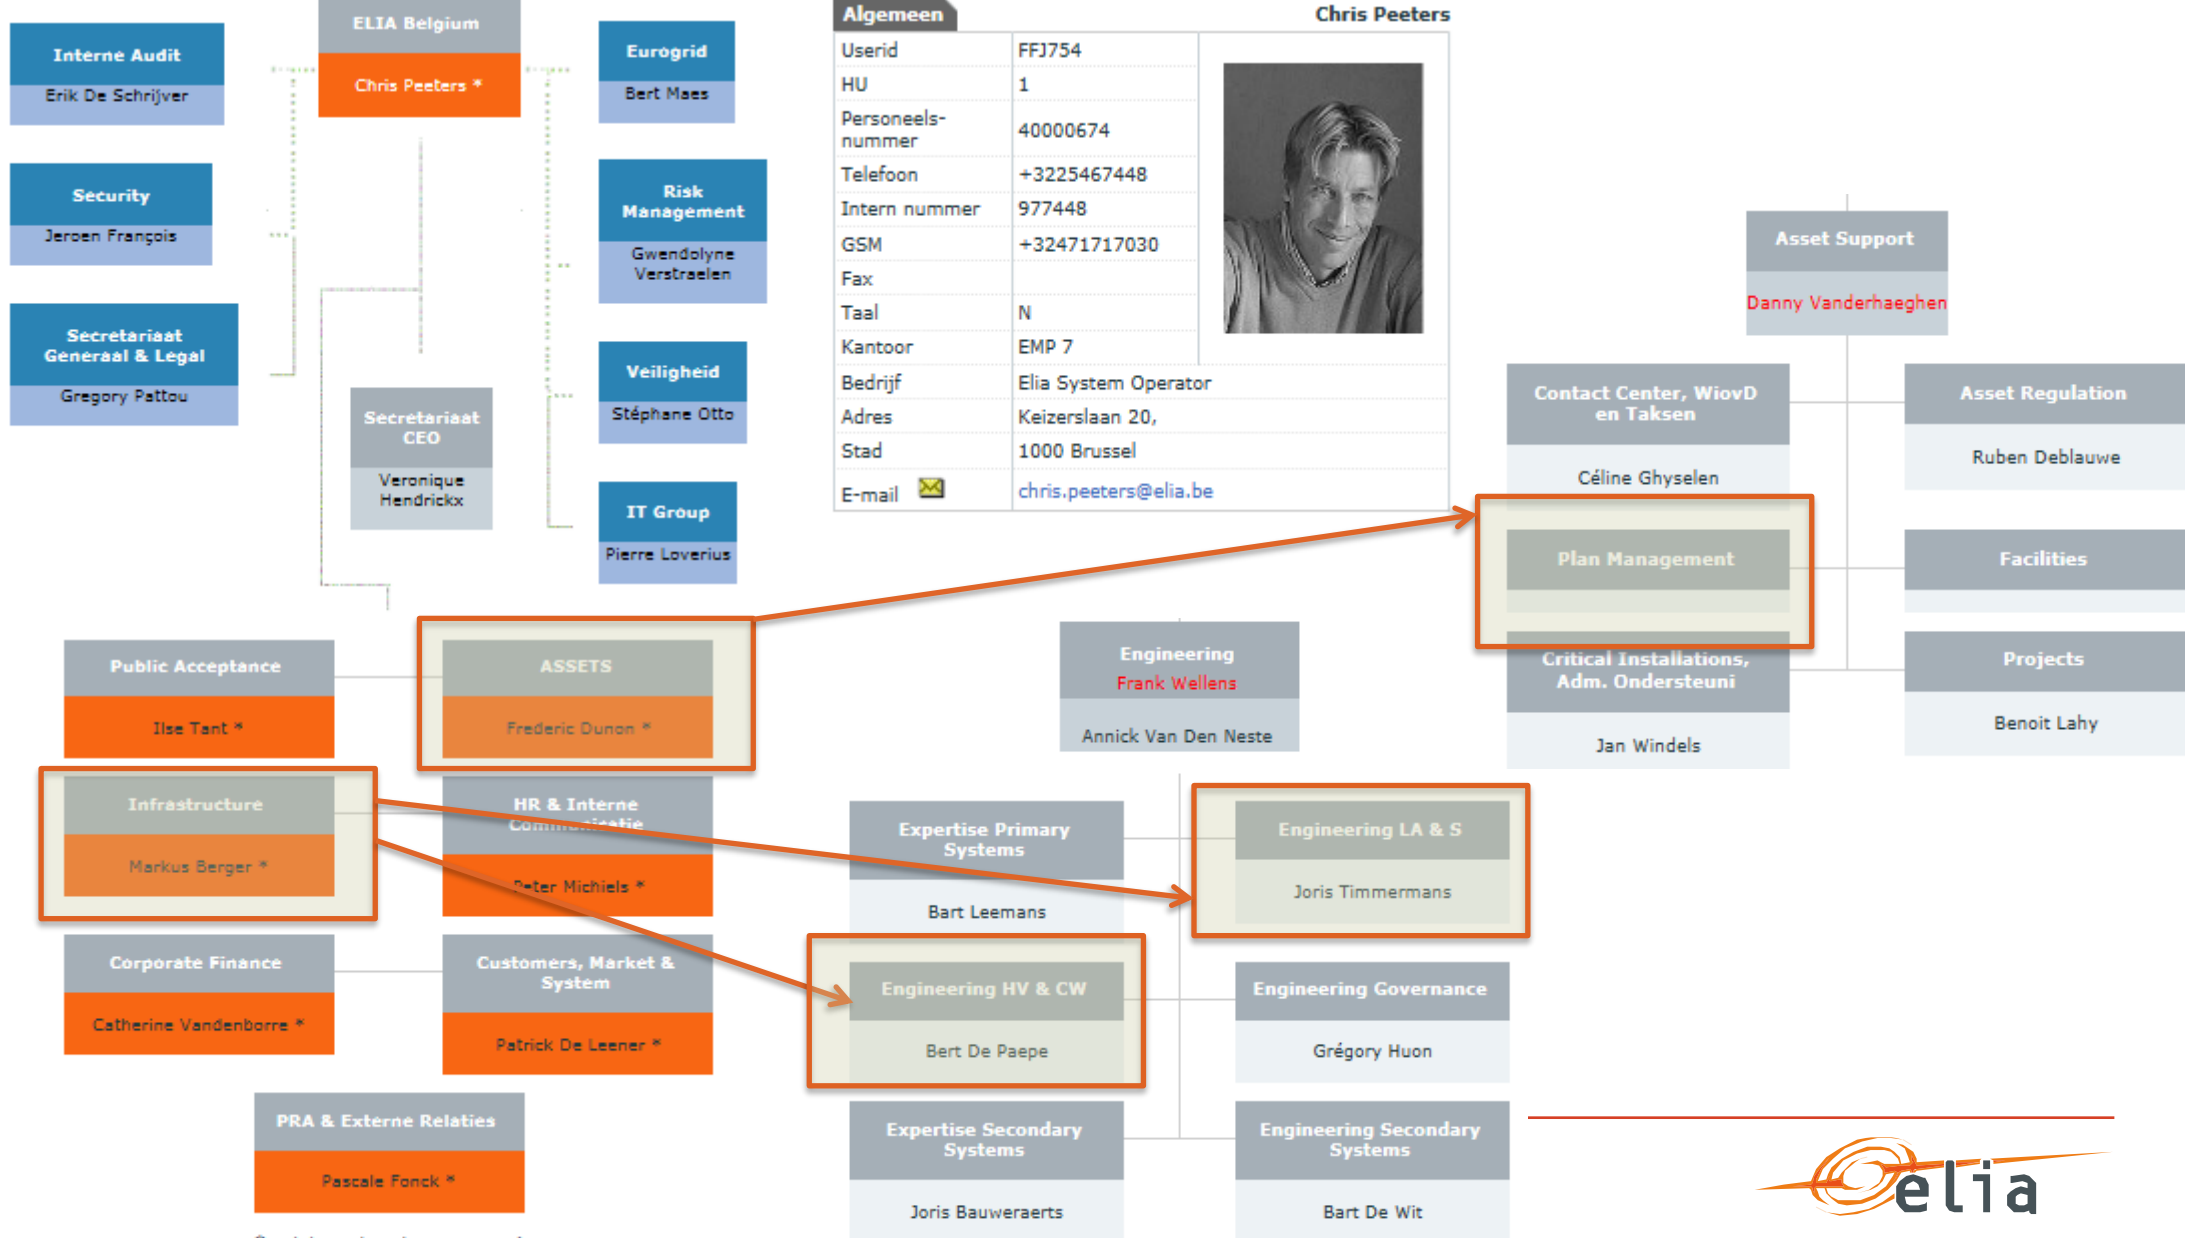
Interne Audit
Erik De Schrijver

Security
Jeroen François

Secretariaat Generaal & Legal
Gregory Pattou

ELIA Belgium
Chris Peeters *

Secretariaat CEO
Veronique Hendrickx

Eurogrid
Bert Maes

Risk Management
Gwendolyne Verstraelen

Veiligheid
Stéphane Otto

IT Group
Pierre Loverius

Algemeen

Chris Peeters

| | |
|---|---|
| Userid | FFJ754 |
| HU | 1 |
| Personeels-nummer | 40000674 |
| Telefoon | +3225467448 |
| Intern nummer | 977448 |
| GSM | +32471717030 |
| Fax | |
| Taal | N |
| Kantoor | EMP 7 |
| Bedrijf | Elia System Operator |
| Adres | Keizerslaan 20, |
| Stad | 1000 Brussel |
| E-mail | chris.peeters@elia.be |

Asset Support
Danny Vanderhaeghen

Contact Center, WiovD en Taksen
Céline Ghyselen

Asset Regulation
Ruben Deblauwe

Plan Management

Facilities

Critical Installations, Adm. Ondersteuni
Jan Windels

Projects
Benoit Lahy

Public Acceptance
Ilse Tant *

ASSETS
Frederic Dunon *

Engineering
Frank Wellens
Annick Van Den Neste

Infrastructure
Markus Berger *

HR & Interne Communicatie
Peter Michiels *

Expertise Primary Systems
Bart Leemans

Engineering LA & S
Joris Timmermans

Corporate Finance
Catherine Vandenborre *

Customers, Market & System
Patrick De Leener *

Engineering HV & CW
Bert De Paepe

Engineering Governance
Grégory Huon

PRA & Externe Relaties
Pascale Fonck *

Expertise Secondary Systems
Joris Bauweraerts

Engineering Secondary Systems
Bart De Wit

elia